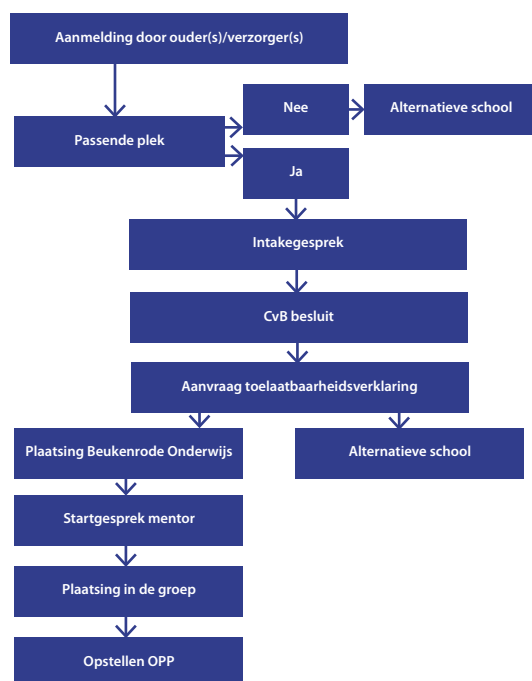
Aanmelding door ouder(s)/verzorger(s)

Nee

Alternatieve school

Passende plek

Ja

Intakegesprek

CvB besluit

Aanvraag toelaatbaarheidsverklaring

Plaatsing Beukenrode Onderwijs

Alternatieve school

Startgesprek mentor

Plaatsing in de groep

Opstellen OPP